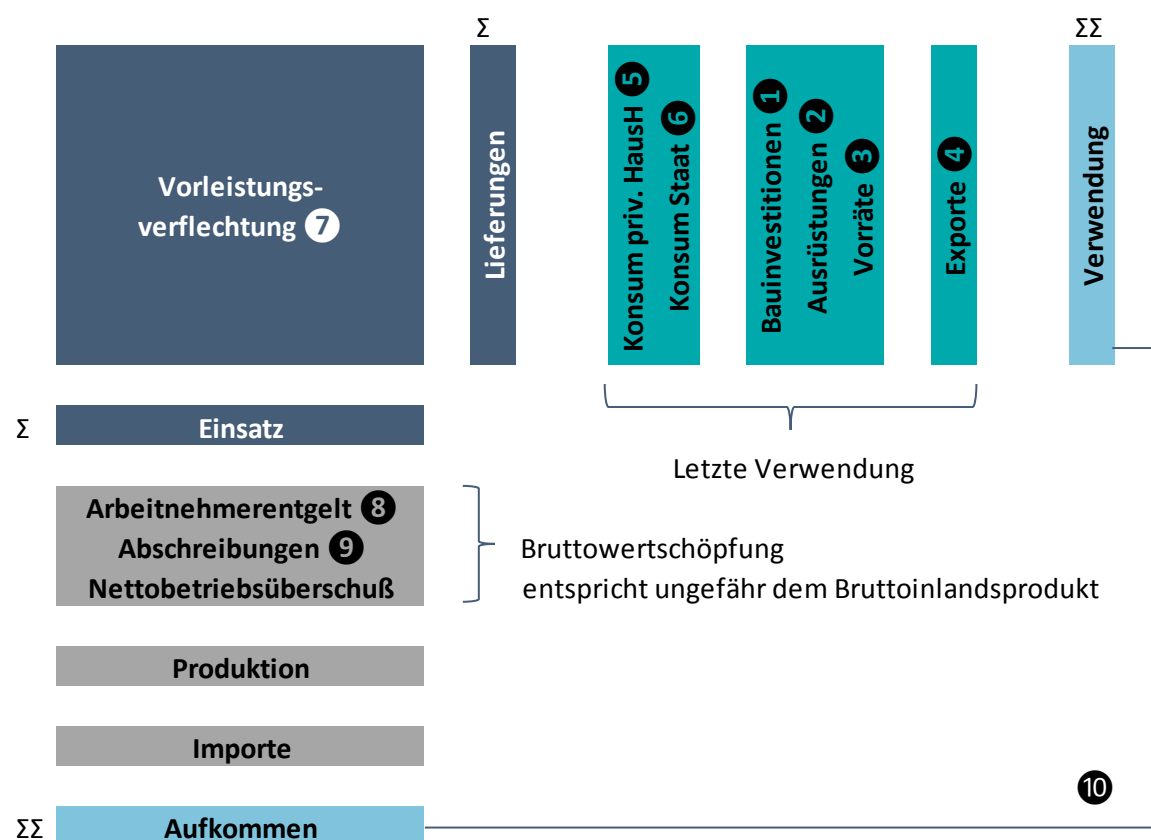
Σ

ΣΣ

Vorleistungsverflechtung ⑦

Lieferungen

Konsum priv. HausH ❺

Konsum Staat ❻

Bauinvestitionen ❶

Ausrüstungen ❷

Vorräte ❸

Exporte ❹

Verwendung

Σ Einsatz

Letzte Verwendung

Arbeitnehmerentgelt ❽
Abschreibungen ❾
Nettobetriebsüberschuß

Bruttowertschöpfung
entspricht ungefähr dem Bruttoinlandsprodukt

Produktion

Importe

❿

ΣΣ Aufkommen